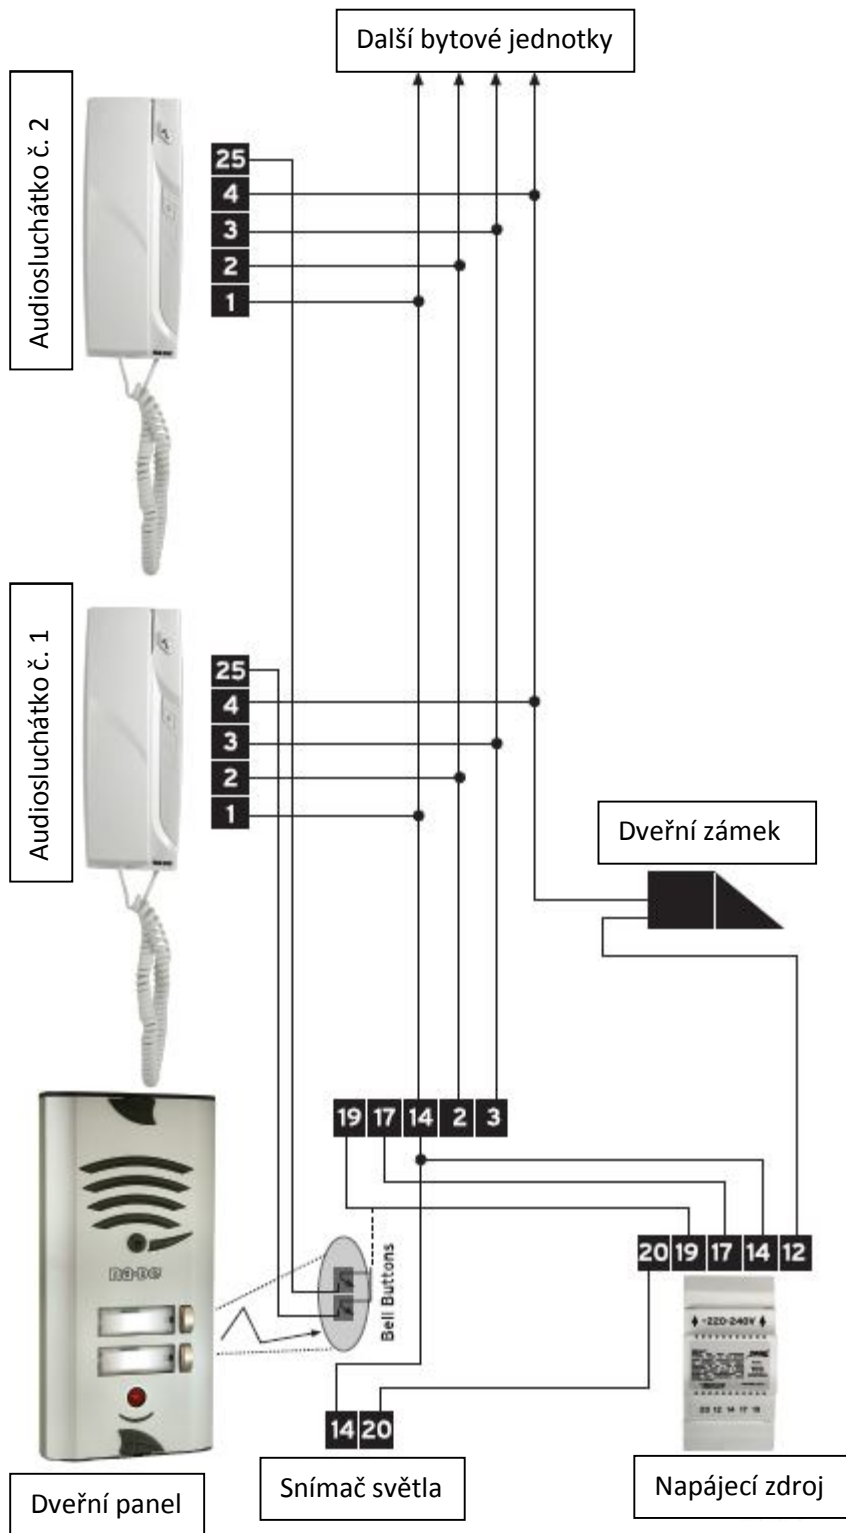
Další bytové jednotky

Audiosluchátko č. 2

25
4
3
2
1

Audiosluchátko č. 1

25
4
3
2
1

Dveřní zámek

19 17 14 2 3

na-be

Bell Buttons

20 19 17 14 12

~220-240V

14 20

Dveřní panel

Snímač světla

Napájecí zdroj